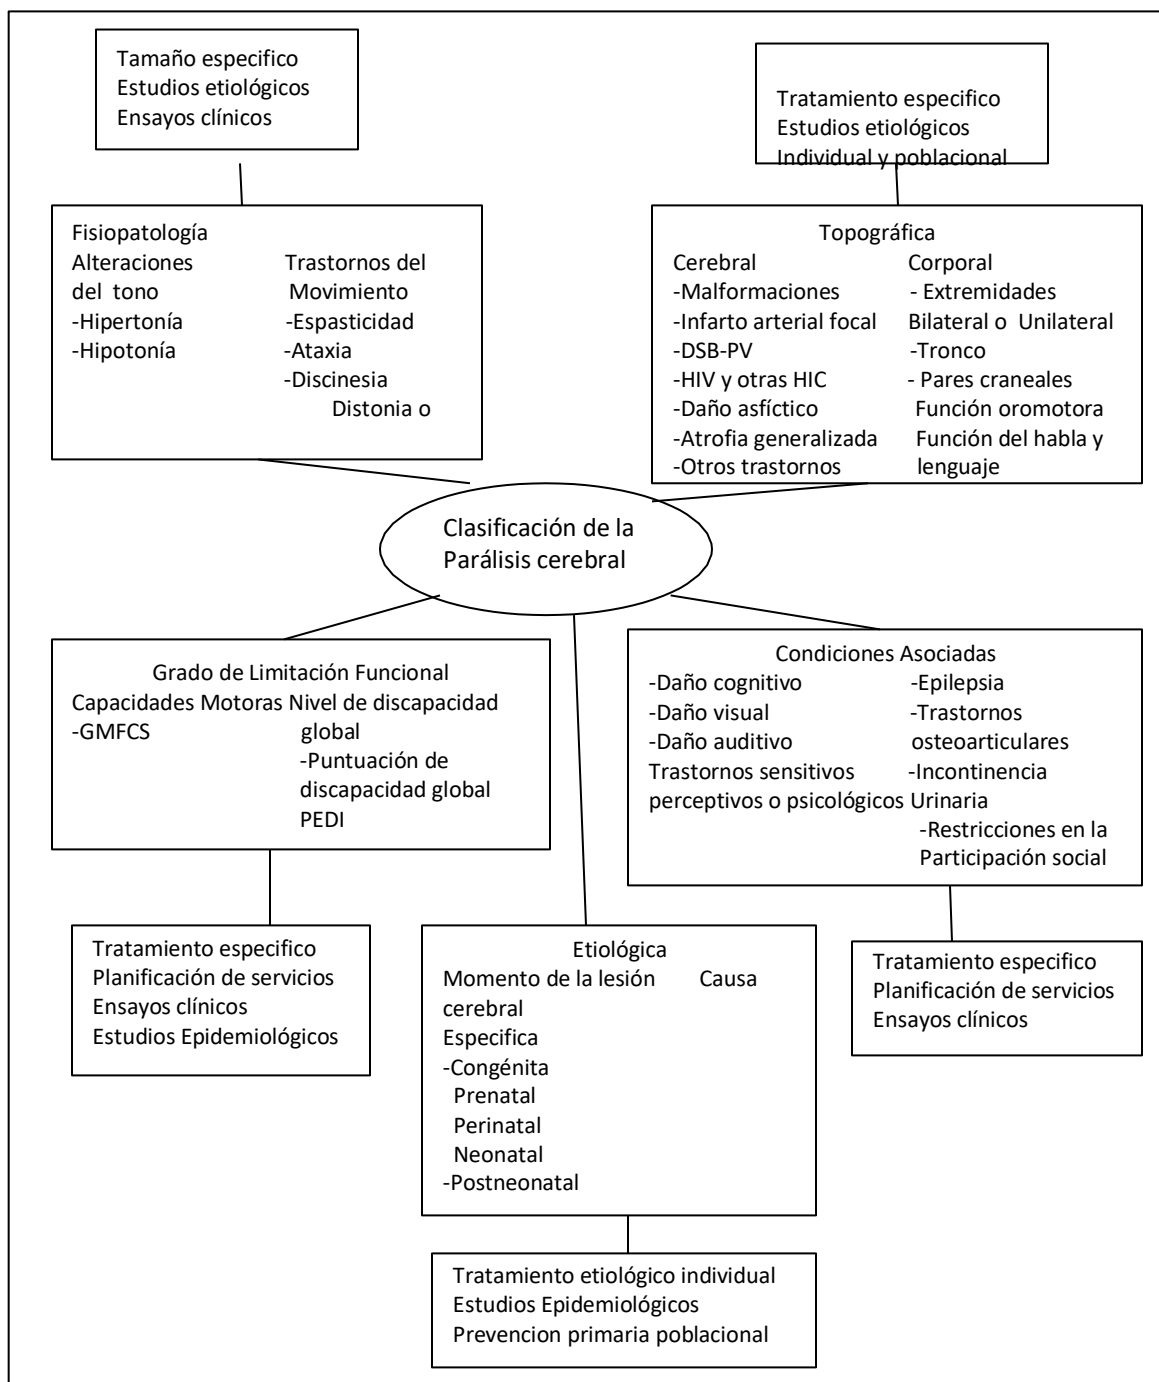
Tamaño especifico
Estudios etiológicos
Ensayos clínicos

Tratamiento especifico
Estudios etiológicos
Individual y poblacional

Fisiopatología
Alteraciones del tono
-Hipertonía
-Hipotonía

Trastornos del Movimiento
-Espasticidad
-Ataxia
-Discinesia
Distonia o

Topográfica
Cerebral
-Malformaciones
-Infarto arterial focal
-DSB-PV
-HIV y otras HIC
-Daño asfíctico
-Atrofia generalizada
-Otros trastornos

Corporal
- Extremidades
Bilateral o Unilateral
-Tronco
- Pares craneales
Función oromotora
Función del habla y lenguaje

Clasificación de la Parálisis cerebral

Grado de Limitación Funcional
Capacidades Motoras
-GMFCS

Nivel de discapacidad global
-Puntuación de discapacidad global
PEDI

Condiciones Asociadas
-Daño cognitivo
-Daño visual
-Daño auditivo
Trastornos sensitivos perceptivos o psicológicos

-Epilepsia
-Trastornos osteoarticulares
-Incontinencia Urinaria
-Restricciones en la Participación social

Tratamiento especifico
Planificación de servicios
Ensayos clínicos
Estudios Epidemiológicos

Etiológica
Momento de la lesión cerebral
Especifica
-Congénita
Prenatal
Perinatal
Neonatal
-Postneonatal

Causa

Tratamiento especifico
Planificación de servicios
Ensayos clínicos

Tratamiento etiológico individual
Estudios Epidemiológicos
Prevencion primaria poblacional